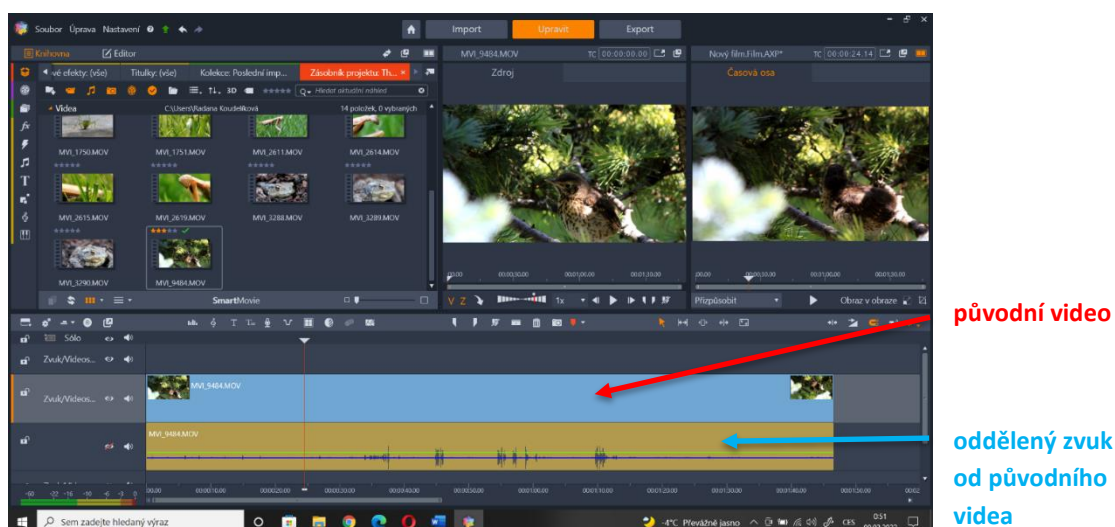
Soubor Úprava Nastavení

Import Upravit Export

Knihovna Editor

MVI_9484.MOV TC 00:00:00.00

Nový film.Film.AXP* TC 00:00:24.14

vé efekty: (vše) Titulky: (vše) Kolekce: Poslední imp... Zásobník projektu: Th...

Zdroj

Časová osa

3D Hledat aktuální náhled

Videa C:\Users\Radana Koudelková 14 položek, 0 vybraných

MVI_1750.MOV MVI_1751.MOV MVI_2611.MOV MVI_2614.MOV

MVI_2615.MOV MVI_2619.MOV MVI_3288.MOV MVI_3289.MOV

MVI_3290.MOV MVI_9484.MOV

SmartMovie

00:00 00:00:30,00 00:01:00,00 00:01:30,00

00:00 00:00:30,00 00:01:00,00 00:01:30,00

1x

Přizpůsobit

Obraz v obraze

Sólo

Zvuk/Videos...

Zvuk/Videos...

MVI_9484.MOV

MVI_9484.MOV

00:00 00:00:10,00 00:00:20,00 00:00:30,00 00:00:40,00 00:00:50,00 00:01:00,00 00:01:10,00 00:01:20,00 00:01:30,00 00:01:40,00 00:01:50,00 00:02

-60 -22 -16 -10 -6 -3 0

Sem zadejte hledaný výraz

4°C Převážně jasno CES 0:51

původní video

oddělený zvuk od původního videa